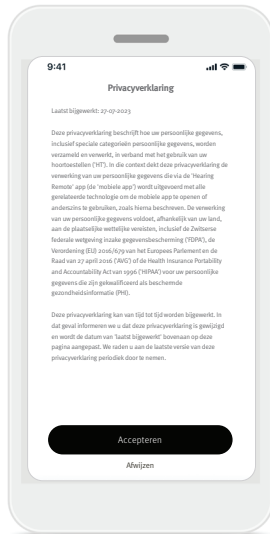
9:41

Privacyverklaring

Laatst bijgewerkt: 27-07-2023

Deze privacyverklaring beschrijft hoe uw persoonlijke gegevens, inclusief speciale categorieën persoonlijke gegevens, worden verzameld en verwerkt, in verband met het gebruik van uw hoortoestellen ('HT'). In die context dekt deze privacyverklaring de verwerking van uw persoonlijke gegevens die via de 'Hearing Remote' app (de 'mobiele app') wordt uitgevoerd met alle gerelateerde technologie om de mobiele app te openen of anderszins te gebruiken, zoals hierna beschreven. De verwerking van uw persoonlijke gegevens voldoet, afhankelijk van uw land, aan de plaatselijke wettelijke vereisten, inclusief de Zwitserse federale wetgeving inzake gegevensbescherming ('FDPA'), de Verordening (EU) 2016/679 van het Europees Parlement en de Raad van 27 april 2016 ('AVG') of de Health Insurance Portability and Accountability Act van 1996 ('HIPAA') voor uw persoonlijke gegevens die zijn gekwalificeerd als beschermde gezondheidsinformatie (PHI).

Deze privacyverklaring kan van tijd tot tijd worden bijgewerkt. In dat geval informeren we u dat deze privacyverklaring is gewijzigd en wordt de datum van 'laatst bijgewerkt' bovenaan op deze pagina aangepast. We raden u aan de laatste versie van deze privacyverklaring periodiek door te nemen.

Accepteren

Afwijzen